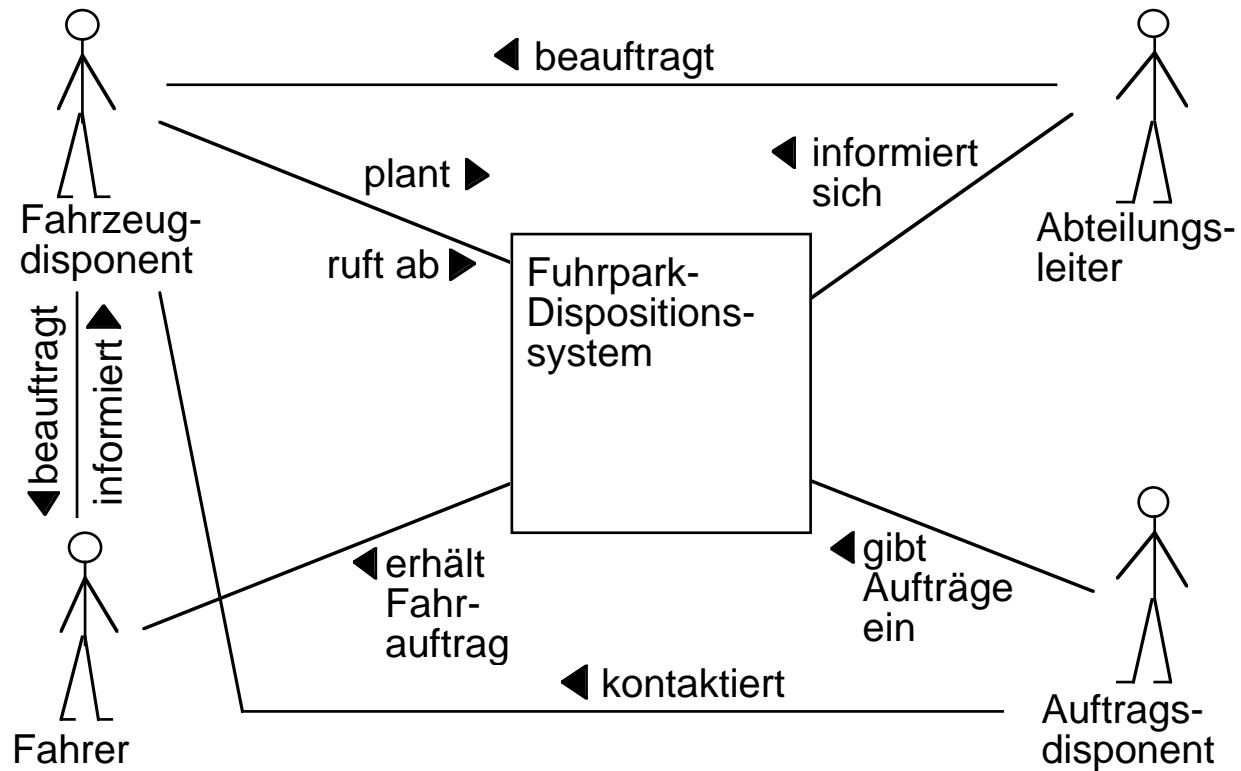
beauftragt

Fahrzeug-disponent

plant

informiert sich

Abteilungs-leiter

ruft ab

Fuhrpark-Dispositions-system

beauftragt

informiert

erhält Fahr-auftrag

gibt Aufträge ein

kontaktiert

Fahrer

Auftrags-disponent